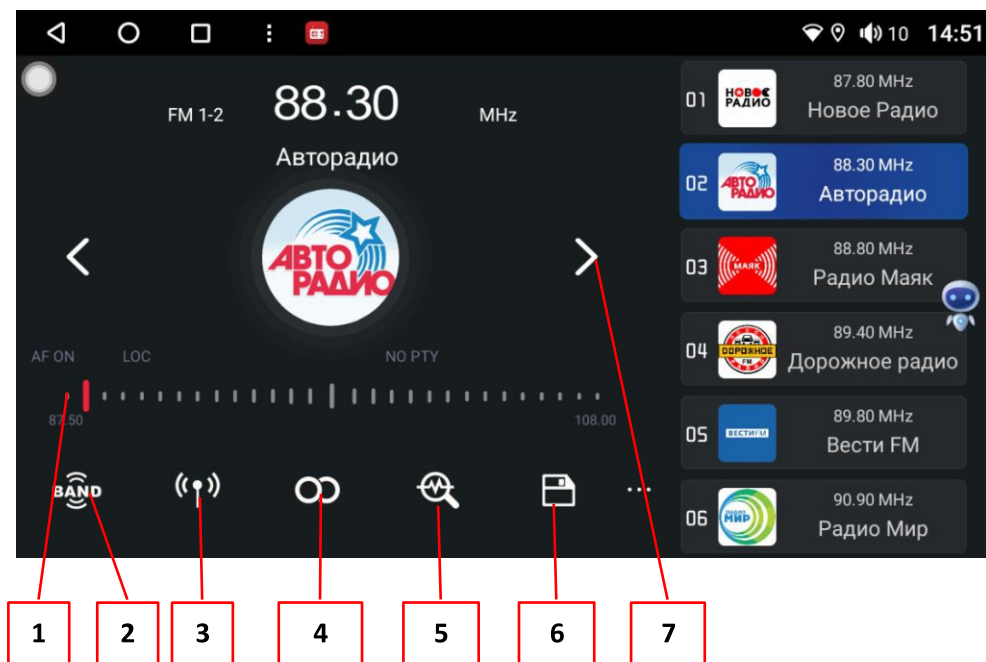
10 14:51

FM 1-2 88.30 MHz

Авторадио

АВТО РАДИО

AF ON LOC NO PTY

87.50 108.00

BAND

01 НОВОЕ РАДИО 87.80 MHz Новое Радио

02 АВТО РАДИО 88.30 MHz Авторадио

03 МАЯК 88.80 MHz Радио Маяк

04 ДОРОЖНОЕ FM 89.40 MHz Дорожное радио

05 ВЕСТИFM 89.80 MHz Вести FM

06 РАДИО МИР 90.90 MHz Радио Мир

1 2 3 4 5 6 7